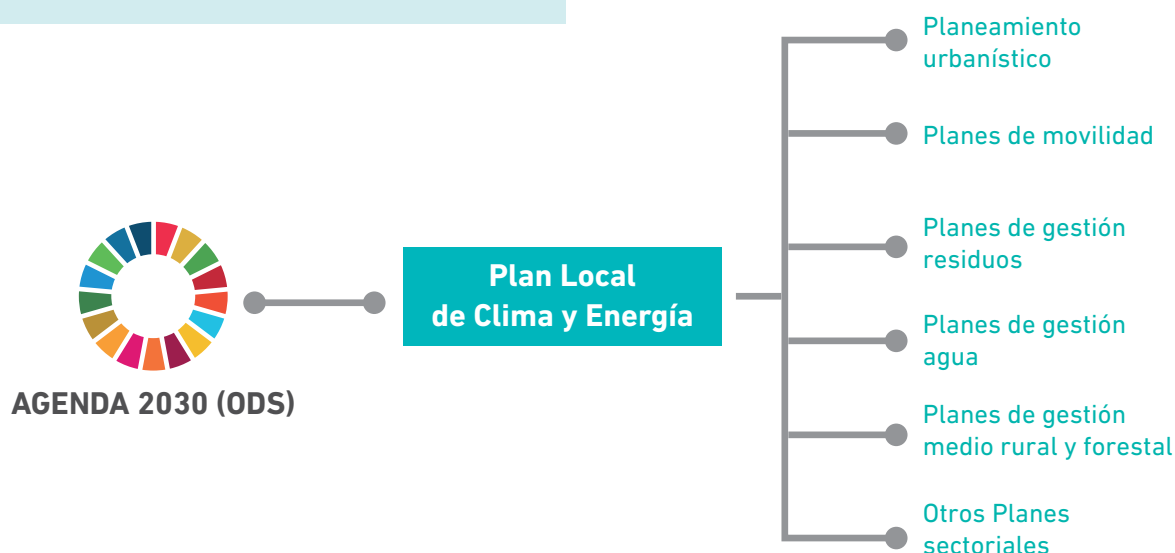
AGENDA 2030 (ODS)

Plan Local de Clima y Energía

Planeamiento urbanístico

Planes de movilidad

Planes de gestión residuos

Planes de gestión agua

Planes de gestión medio rural y forestal

Otros Planes sectoriales